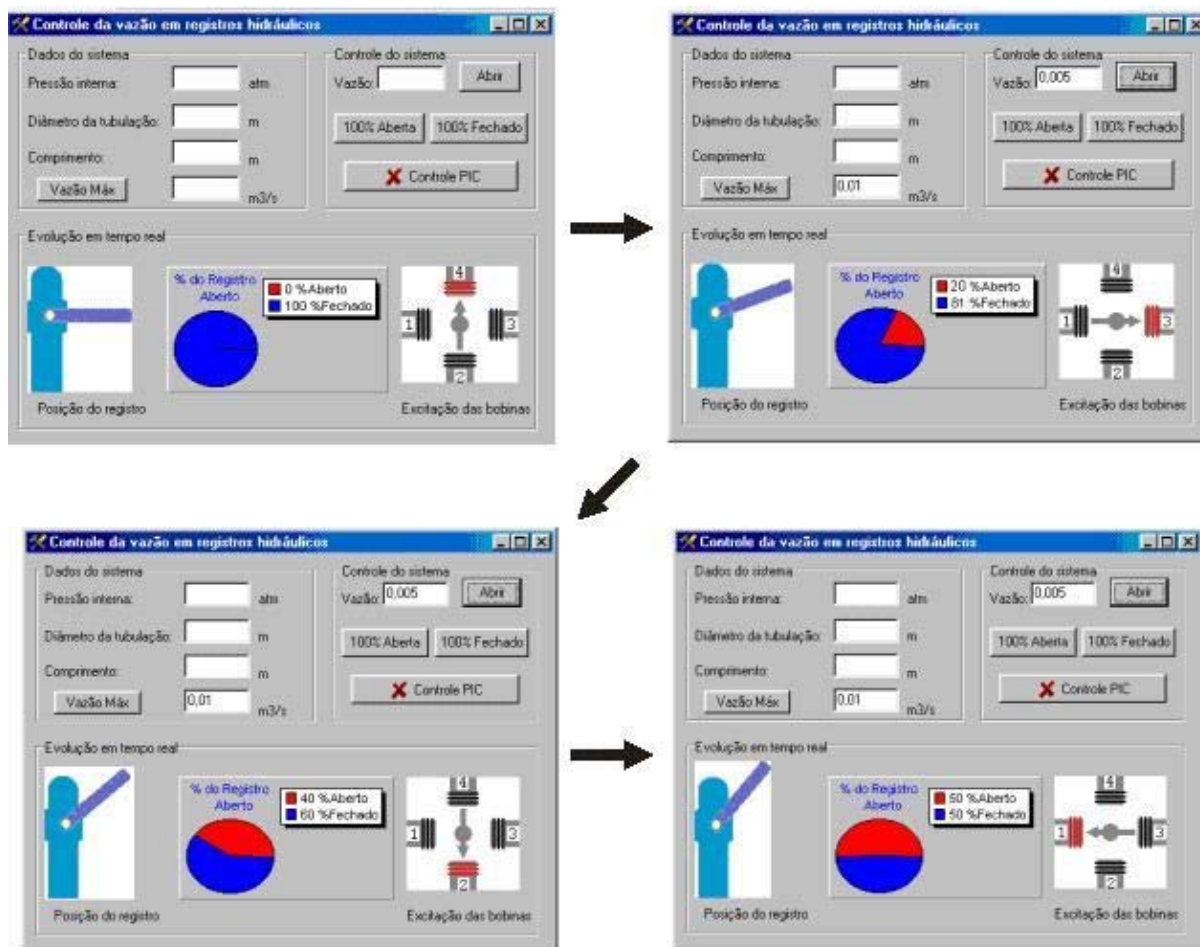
Controle da vazão em registros hidráulicos

Dados do sistema
Pressão interna: atm
Diâmetro da tubulação: m
Comprimento: m
Vazão Máx m3/s

Controle do sistema
Vazão: Abrir
100% Aberta 100% Fechado
Controle PIC

Evolução em tempo real
% do Registro Aberto
0 %Aberto
100 %Fechado
4
1 3
2
Posição do registro
Excitação das bobinas

Controle da vazão em registros hidráulicos

Dados do sistema
Pressão interna: atm
Diâmetro da tubulação: m
Comprimento: m
Vazão Máx 0,01 m3/s

Controle do sistema
Vazão: 0,005 Abrir
100% Aberta 100% Fechado
Controle PIC

Evolução em tempo real
% do Registro Aberto
20 %Aberto
81 %Fechado
4
1 3
2
Posição do registro
Excitação das bobinas

Controle da vazão em registros hidráulicos

Dados do sistema
Pressão interna: atm
Diâmetro da tubulação: m
Comprimento: m
Vazão Máx 0,01 m3/s

Controle do sistema
Vazão: 0,005 Abrir
100% Aberta 100% Fechado
Controle PIC

Evolução em tempo real
% do Registro Aberto
40 %Aberto
60 %Fechado
4
1 3
2
Posição do registro
Excitação das bobinas

Controle da vazão em registros hidráulicos

Dados do sistema
Pressão interna: atm
Diâmetro da tubulação: m
Comprimento: m
Vazão Máx 0,01 m3/s

Controle do sistema
Vazão: 0,005 Abrir
100% Aberta 100% Fechado
Controle PIC

Evolução em tempo real
% do Registro Aberto
50 %Aberto
50 %Fechado
4
1 3
2
Posição do registro
Excitação das bobinas